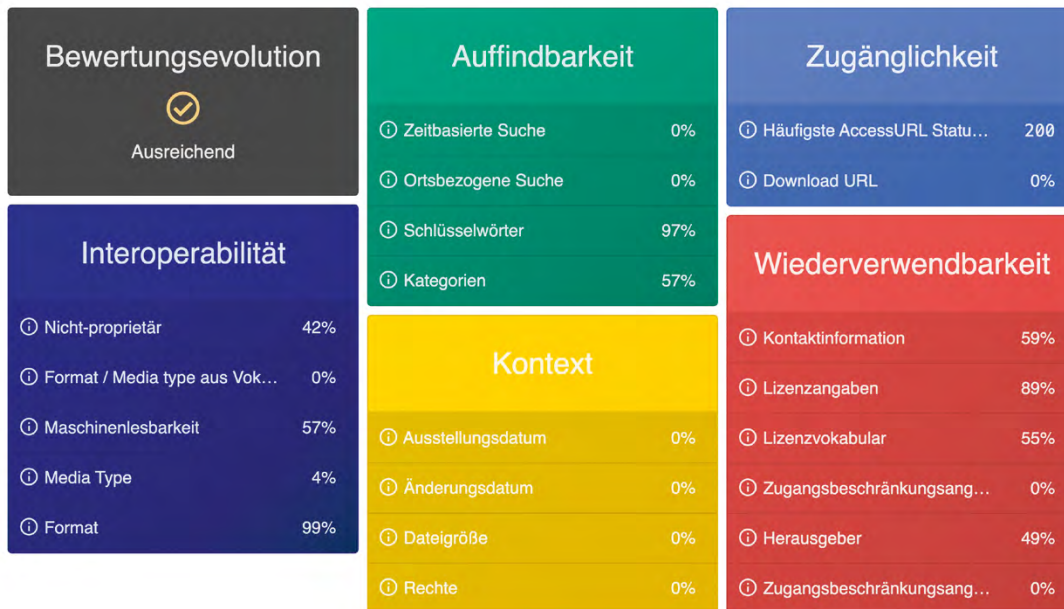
Bewertungsevolution

Ausreichend

Interoperabilität

ⓘ Nicht-proprietär 42%

ⓘ Format / Media type aus Vok… 0%

ⓘ Maschinenlesbarkeit 57%

ⓘ Media Type 4%

ⓘ Format 99%

Auffindbarkeit

ⓘ Zeitbasierte Suche 0%

ⓘ Ortsbezogene Suche 0%

ⓘ Schlüsselwörter 97%

ⓘ Kategorien 57%

Kontext

ⓘ Ausstellungsdatum 0%

ⓘ Änderungsdatum 0%

ⓘ Dateigröße 0%

ⓘ Rechte 0%

Zugänglichkeit

ⓘ Häufigste AccessURL Statu… 200

ⓘ Download URL 0%

Wiederverwendbarkeit

ⓘ Kontaktinformation 59%

ⓘ Lizenzangaben 89%

ⓘ Lizenzvokabular 55%

ⓘ Zugangsbeschränkungsang… 0%

ⓘ Herausgeber 49%

ⓘ Zugangsbeschränkungsang… 0%